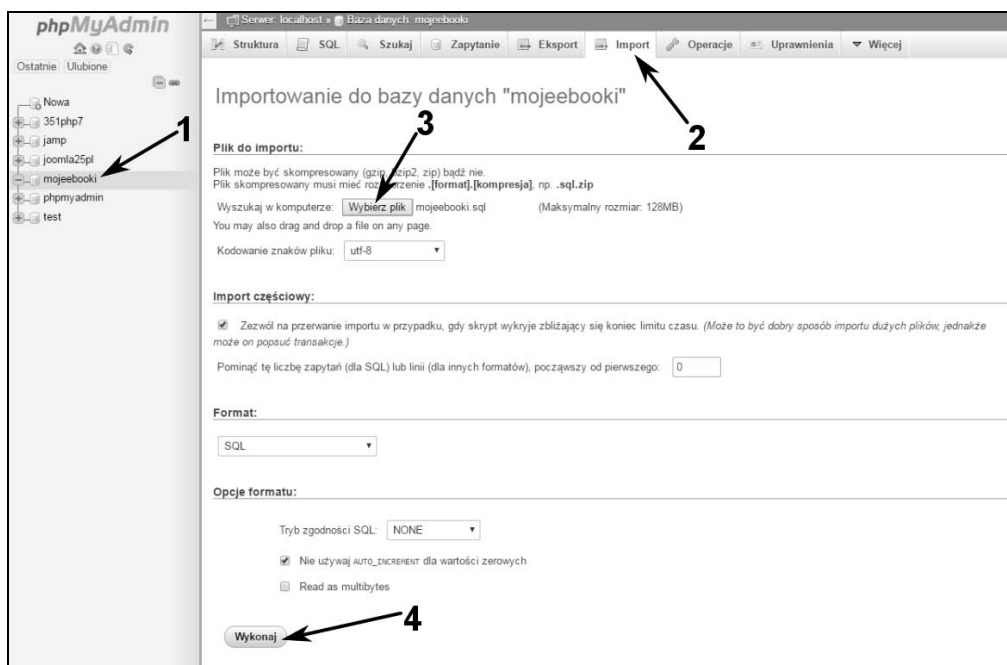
phpMyAdmin

Ostatnie Ulubione

Nowa
351php7
jamp
joomla25pl
mojeebooki
phpmyadmin
test

1

Serwer: localhost » Baza danych: mojeebooki

Struktura SQL Szukaj Zapytanie Eksport Import Operacje Uprawnienia Więcej

Importowanie do bazy danych "mojeebooki"

3

2

Plik do importu:

Plik może być skompresowany (gzip, bzip2, zip) bądź nie.
Plik skompresowany musi mieć rozszerzenie .[format].[kompresja], np. .sql.zip

Wyszukaj w komputerze: Wybierz plik mojeebooki.sql (Maksymalny rozmiar: 128MB)

You may also drag and drop a file on any page.

Kodowanie znaków pliku: utf-8

Import częściowy:

Zezwól na przerwanie importu w przypadku, gdy skrypt wykryje zbliżający się koniec limitu czasu. (Może to być dobry sposób importu dużych plików, jednakże może on popsuć transakcje.)

Pominąć tę liczbę zapytań (dla SQL) lub linii (dla innych formatów), począwszy od pierwszego: 0

Format:

SQL

Opcje formatu:

Tryb zgodności SQL: NONE

Nie używaj AUTO_INCREMENT dla wartości zerowych

Read as multibytes

4

Wykonaj